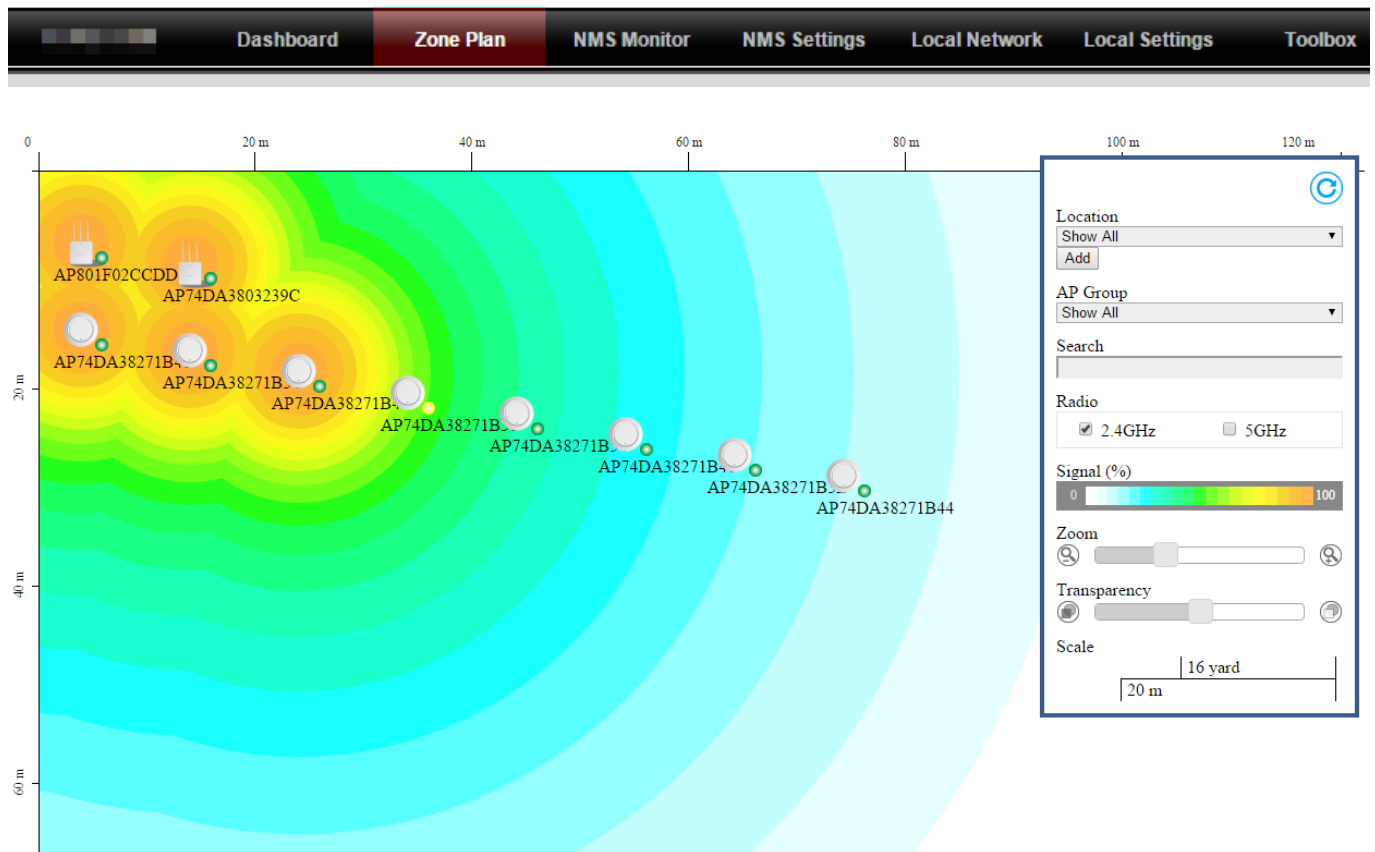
Dashboard Zone Plan NMS Monitor NMS Settings Local Network Local Settings Toolbox

0 20 m 40 m 60 m 80 m 100 m 120 m

20 m
40 m
60 m

AP801F02CCDD
AP74DA3803239C
AP74DA38271B4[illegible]
AP74DA38271B3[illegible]
AP74DA38271B4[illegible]
AP74DA38271B3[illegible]
AP74DA38271B3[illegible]
AP74DA38271B3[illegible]
AP74DA38271B4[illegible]
AP74DA38271B3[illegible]
AP74DA38271B44

Location
Show All
Add

AP Group
Show All

Search

Radio
2.4GHz 5GHz

Signal (%)
0 100

Zoom

Transparency

Scale
16 yard
20 m